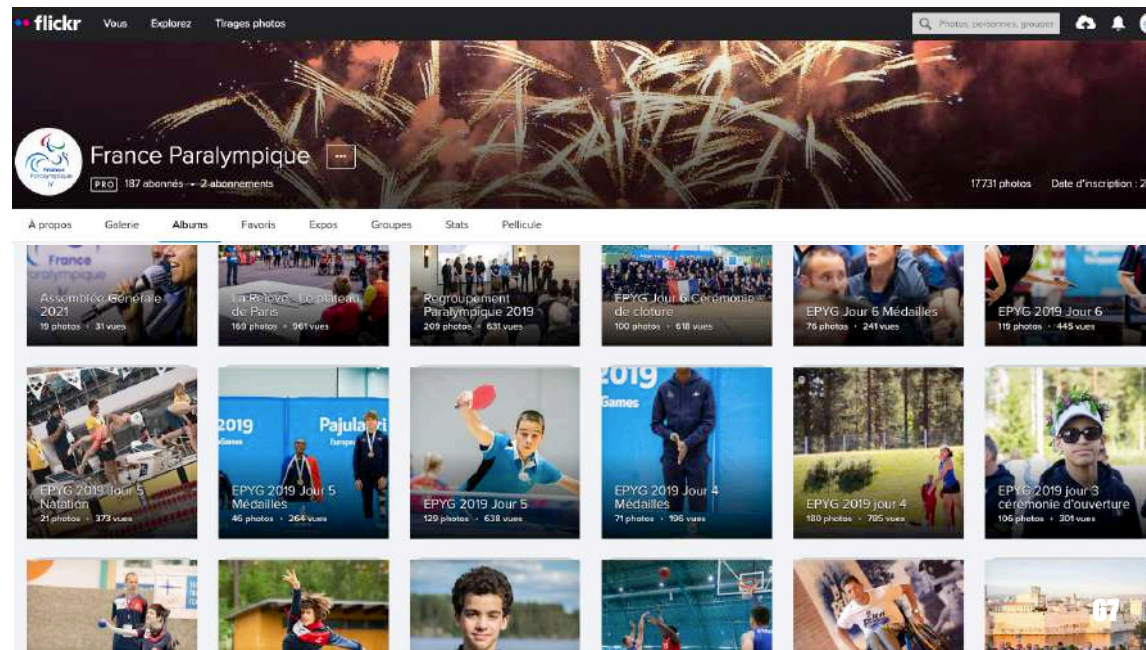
flickr Vous Explorez Tirages photos

Photos, personnes, groupes

France Paralympique

PRO 187 abonnés • 2 abonnements

17731 photos Date d'inscription : 2

À propos Galerie Albums Favoris Expos Groupes Stats Pellicule

Assemblée Générale 2021
19 photos • 31 vues

La Relève - Le plateau de Paris
169 photos • 961 vues

Regroupement Paralympique 2019
209 photos • 631 vues

EPYG Jour 6 Cérémonie de cloture
100 photos • 618 vues

EPYG Jour 6 Médailles
76 photos • 241 vues

EPYG 2019 Jour 6
119 photos • 445 vues

EPYG 2019 Jour 5 Natation
21 photos • 373 vues

EPYG 2019 Jour 5 Médailles
46 photos • 264 vues

EPYG 2019 Jour 5
129 photos • 638 vues

EPYG 2019 Jour 4 Médailles
71 photos • 196 vues

EPYG 2019 jour 4
180 photos • 795 vues

EPYG 2019 jour 3 cérémonie d'ouverture
106 photos • 301 vues

67